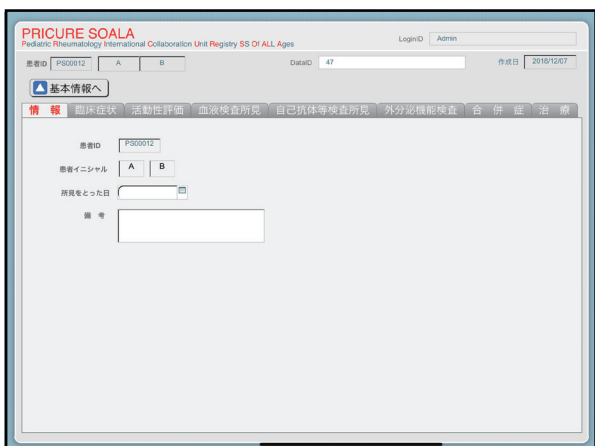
PRICURE SOALA
Pediatric Rheumatology International Collaboration Unit Registry SS Of ALL Ages

LoginID Admin

患者ID PS00012 A B

DataID 47

作成日 2018/12/07

基本情報へ

情報 臨床症状 活動性評価 血液検査所見 自己抗体等検査所見 外分泌機能検査 合併症 治療

患者ID PS00012

患者イニシャル A B

所見をとった日

備考